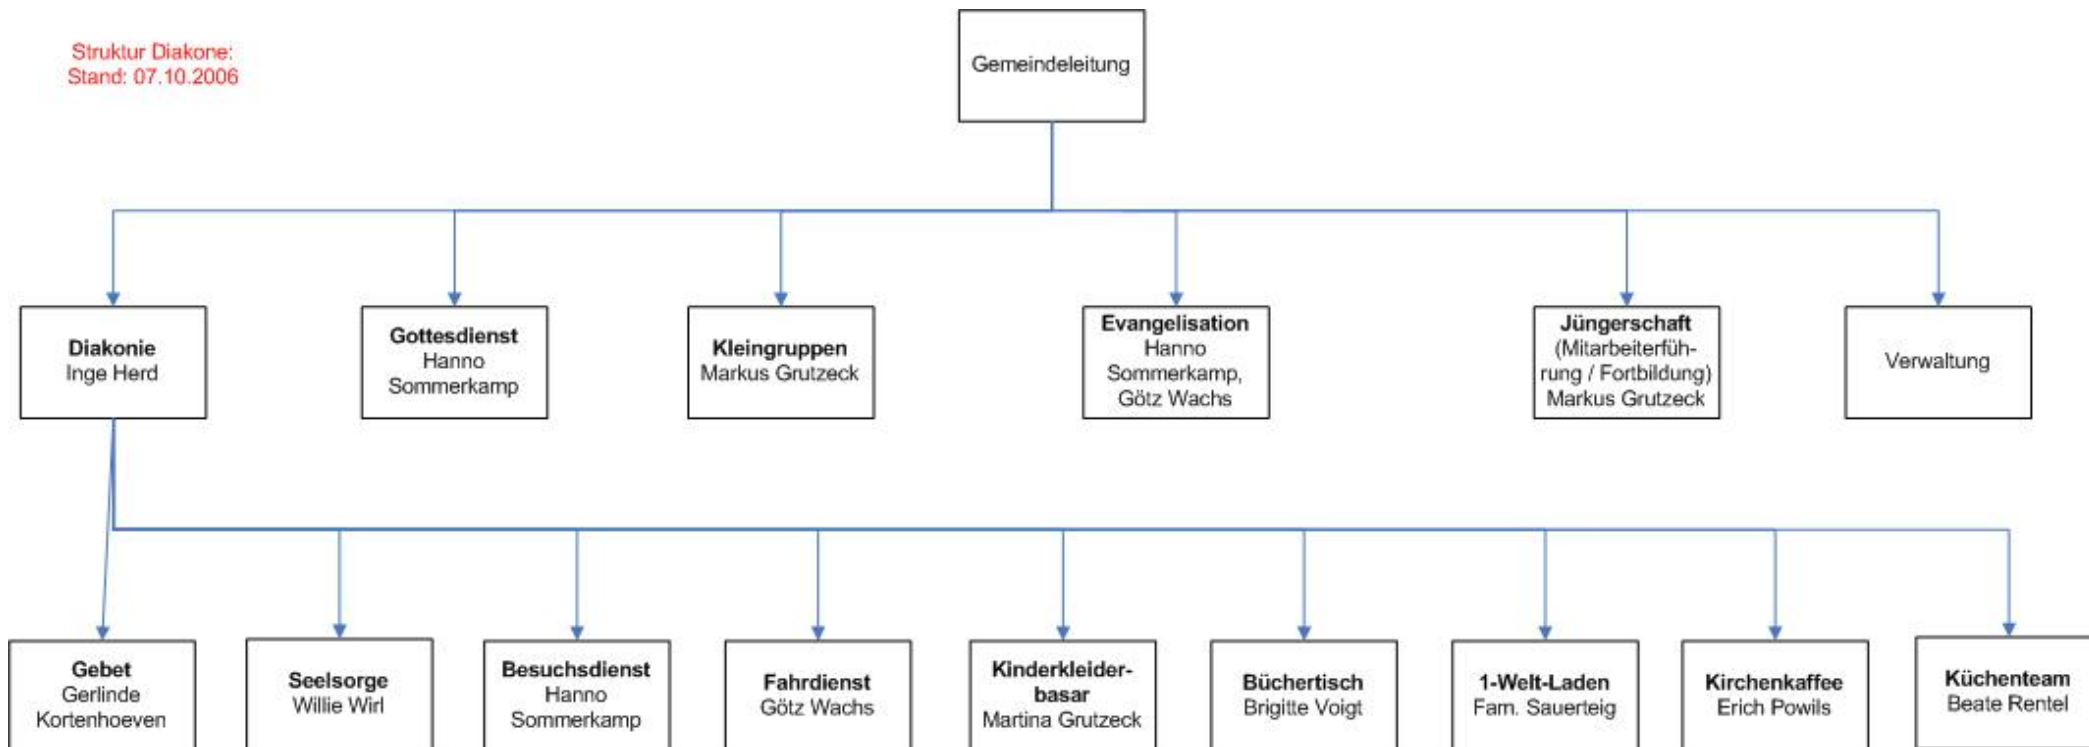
Struktur Diakone:
Stand: 07.10.2006

Gemeindeleitung

Diakonie
Inge Herd

Gottesdienst
Hanno Sommerkamp

Kleingruppen
Markus Grutzeck

Evangelisation
Hanno Sommerkamp, Götz Wachs

Jüngerschaft
(Mitarbeiterführung / Fortbildung)
Markus Grutzeck

Verwaltung

Gebet
Gerlinde Kortenhoeven

Seelsorge
Willie Wirl

Besuchsdienst
Hanno Sommerkamp

Fahrdienst
Götz Wachs

Kinderkleiderbasar
Martina Grutzeck

Büchertisch
Brigitte Voigt

1-Welt-Laden
Fam. Sauerteig

Kirchenkaffee
Erich Powils

Küchenteam
Beate Rentel